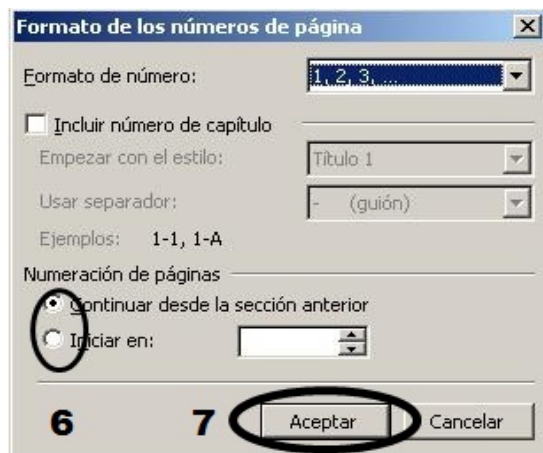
Formato de los números de página

Formato de número: 1, 2, 3, ...

Incluir número de capítulo

Empezar con el estilo: Título 1

Usar separador: - (guión)

Ejemplos: 1-1, 1-A

Numeración de páginas

Continuar desde la sección anterior

Iniciar en:

6

7

Aceptar

Cancelar